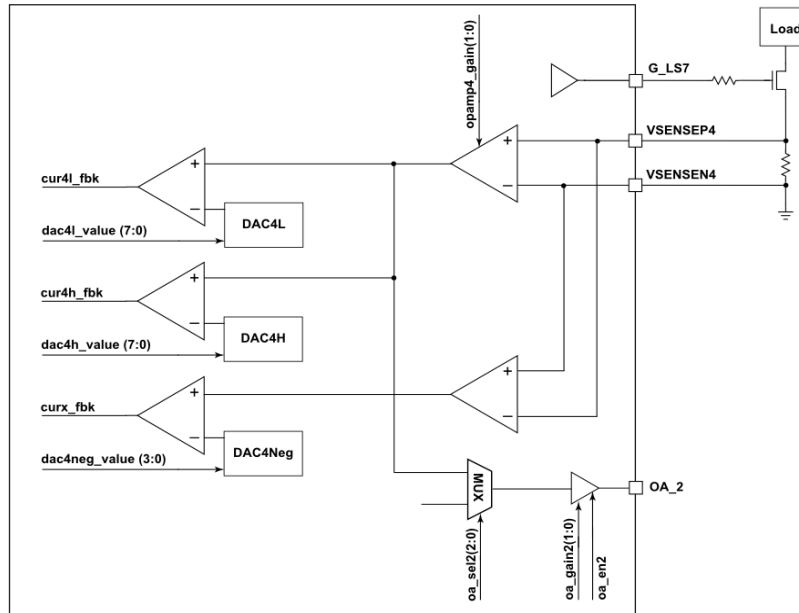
Load

opamp4_gain(1:0)

G_LS7

VSENSEP4

VSENSEN4

cur4l_fbk

dac4l_value (7:0)

DAC4L

cur4h_fbk

dac4h_value (7:0)

DAC4H

curx_fbk

dac4neg_value (3:0)

DAC4Neg

MUX

OA_2

oa_sel2(2:0)

oa_gain2(1:0)

oa_en2